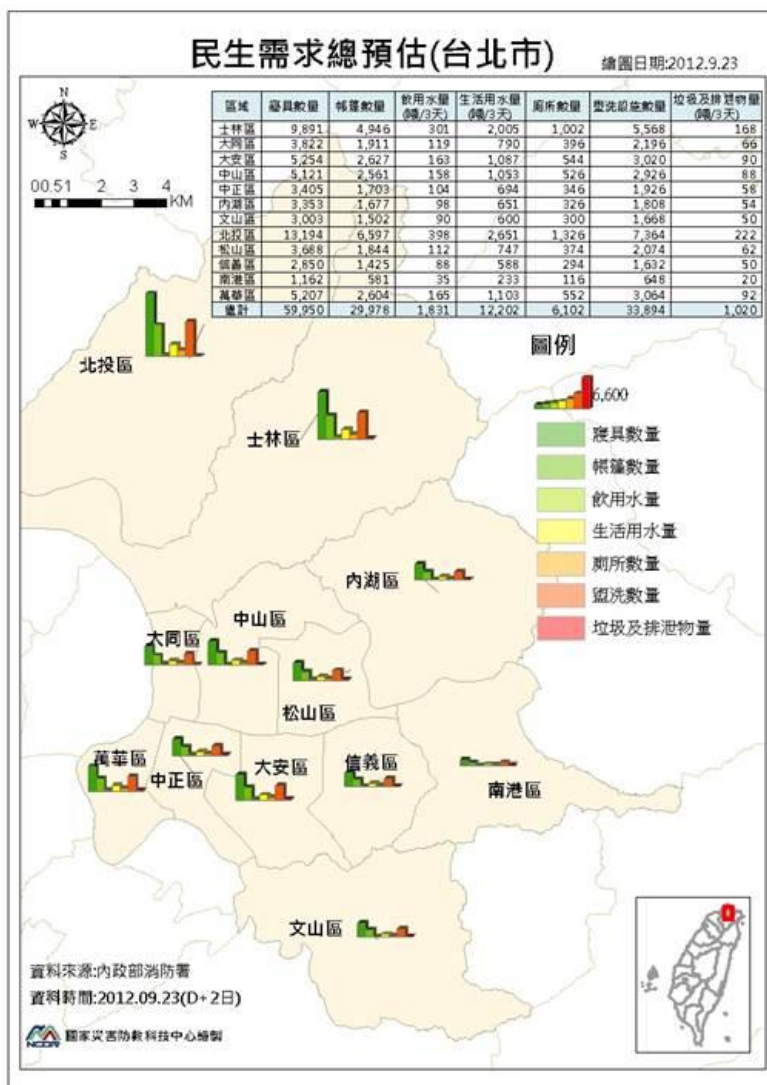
民生需求總預估(台北市)

繪圖日期:2012.9.23

N
W E
S

00.51 2 3 4 KM

| 區域 | 寢具數量 | 帳篷數量 | 飲用水量(噸/3天) | 生活用水量(噸/3天) | 廁所數量 | 盥洗設施數量 | 垃圾及排泄物量(噸/3天) |
|---|---|---|---|---|---|---|---|
| 士林區 | 9,891 | 4,946 | 301 | 2,005 | 1,002 | 5,568 | 168 |
| 大同區 | 3,822 | 1,911 | 119 | 790 | 396 | 2,196 | 66 |
| 大安區 | 5,254 | 2,627 | 163 | 1,087 | 544 | 3,020 | 90 |
| 中山區 | 5,121 | 2,561 | 158 | 1,053 | 526 | 2,926 | 88 |
| 中正區 | 3,405 | 1,703 | 104 | 694 | 346 | 1,926 | 58 |
| 內湖區 | 3,353 | 1,677 | 98 | 651 | 326 | 1,808 | 54 |
| 文山區 | 3,003 | 1,502 | 90 | 600 | 300 | 1,668 | 50 |
| 北投區 | 13,194 | 6,597 | 398 | 2,651 | 1,326 | 7,364 | 222 |
| 松山區 | 3,688 | 1,844 | 112 | 747 | 374 | 2,074 | 62 |
| 信義區 | 2,850 | 1,425 | 88 | 588 | 294 | 1,632 | 50 |
| 南港區 | 1,162 | 581 | 35 | 233 | 116 | 648 | 20 |
| 萬華區 | 5,207 | 2,604 | 165 | 1,103 | 552 | 3,064 | 92 |
| 總計 | 59,950 | 29,978 | 1,831 | 12,202 | 6,102 | 33,894 | 1,020 |

圖例
6,600
寢具數量
帳篷數量
飲用水量
生活用水量
廁所數量
盥洗數量
垃圾及排泄物量

北投區
士林區
內湖區
中山區
大同區
松山區
萬華區
中正區
大安區
信義區
南港區
文山區

資料來源:內政部消防署
資料時間:2012.09.23(D+2日)
國家災害防救科技中心繪製